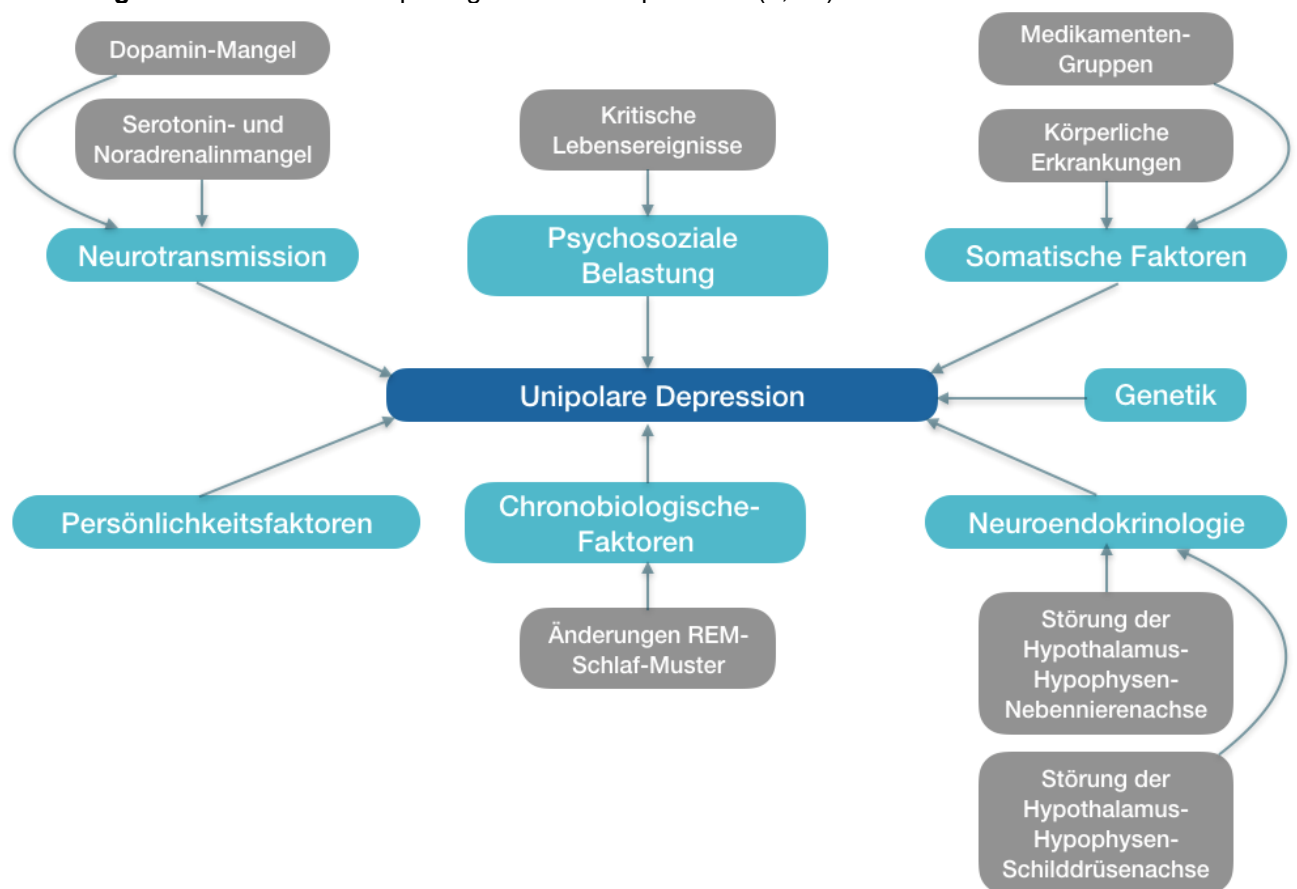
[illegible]

Dopamin-Mangel

Serotonin- und Noradrenalinmangel

Neurotransmission

Kritische Lebensereignisse

Psychosoziale Belastung

Medikamenten-Gruppen

Körperliche Erkrankungen

Somatische Faktoren

Unipolare Depression

Genetik

Persönlichkeitsfaktoren

Chronobiologische-Faktoren

Änderungen REM-Schlaf-Muster

Neuroendokrinologie

Störung der Hypothalamus-Hypophysen-Nebennierenachse

Störung der Hypothalamus-Hypophysen-Schilddrüsenachse